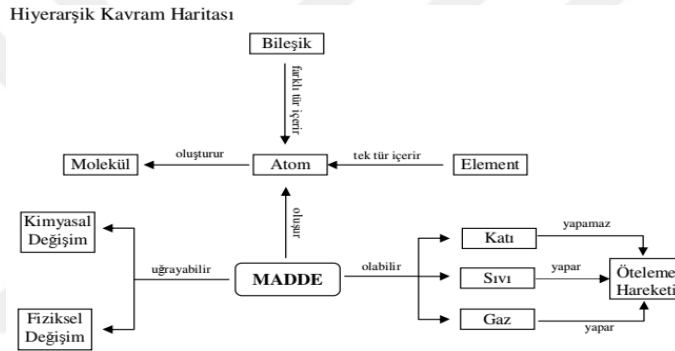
Hiyerarşik Kavram Haritası

Bileşik

farklı tür içerir

Molekül

oluşturur

Atom

tek tür içerir

Element

Kimyasal Değişim

oluşur

uğrayabilir

MADDE

olabilir

Katı

yapamaz

Sıvı

yapar

Öteleme Hareketi

Fiziksel Değişim

Gaz

yapar